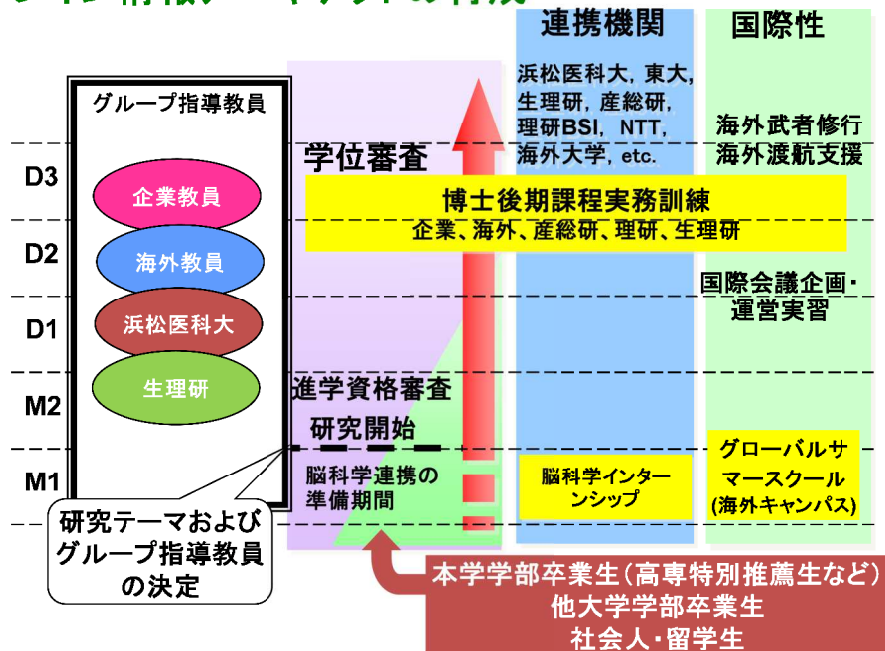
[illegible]

連携機関

国際性

グループ指導教員

浜松医科大，東大，生理研，産総研，理研BSI，NTT，海外大学，etc.

海外武者修行
海外渡航支援

D3

学位審査

企業教員

博士後期課程実務訓練
企業、海外、産総研、理研、生理研

D2

海外教員

国際会議企画・運営実習

D1

浜松医科大

M2

生理研

進学資格審査

研究開始

M1

脳科学連携の準備期間

脳科学インターンシップ

グローバルサマースクール
(海外キャンパス)

研究テーマおよびグループ指導教員の決定

本学学部卒業生(高専特別推薦生など)
他大学学部卒業生
社会人・留学生